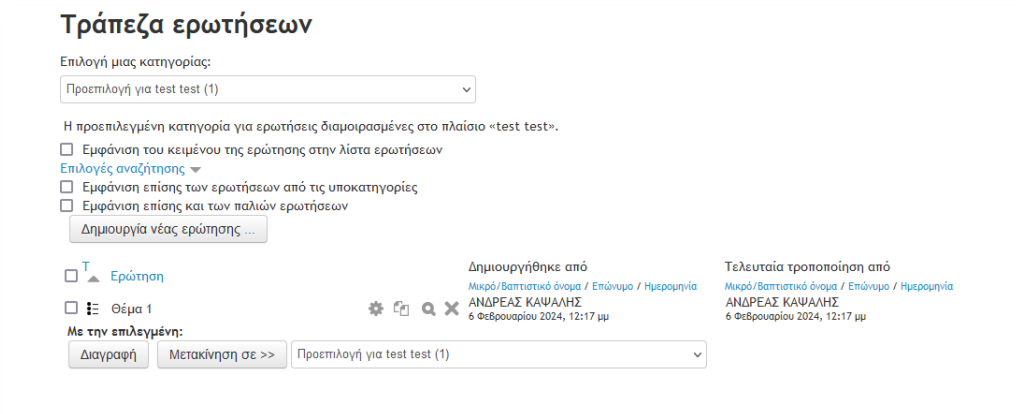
Τράπεζα ερωτήσεων

Επιλογή μιας κατηγορίας:

Προεπιλογή για test test (1)

Η προεπιλεγμένη κατηγορία για ερωτήσεις διαμοιρασμένες στο πλαίσιο «test test».

Εμφάνιση του κειμένου της ερώτησης στην λίστα ερωτήσεων

Επιλογές αναζήτησης

Εμφάνιση επίσης των ερωτήσεων από τις υποκατηγορίες

Εμφάνιση επίσης και των παλιών ερωτήσεων

Δημιουργία νέας ερώτησης ...

| T Ερώτηση | Δημιουργήθηκε από<br>Μικρό/Βαπτιστικό όνομα / Επώνυμο / Ημερομηνία | Τελευταία τροποποίηση από<br>Μικρό/Βαπτιστικό όνομα / Επώνυμο / Ημερομηνία |
|---|---|---|
| Θέμα 1 | ΑΝΔΡΕΑΣ ΚΑΨΑΛΗΣ<br>6 Φεβρουαρίου 2024, 12:17 μμ | ΑΝΔΡΕΑΣ ΚΑΨΑΛΗΣ<br>6 Φεβρουαρίου 2024, 12:17 μμ |

Με την επιλεγμένη:

Διαγραφή

Μετακίνηση σε >>

Προεπιλογή για test test (1)